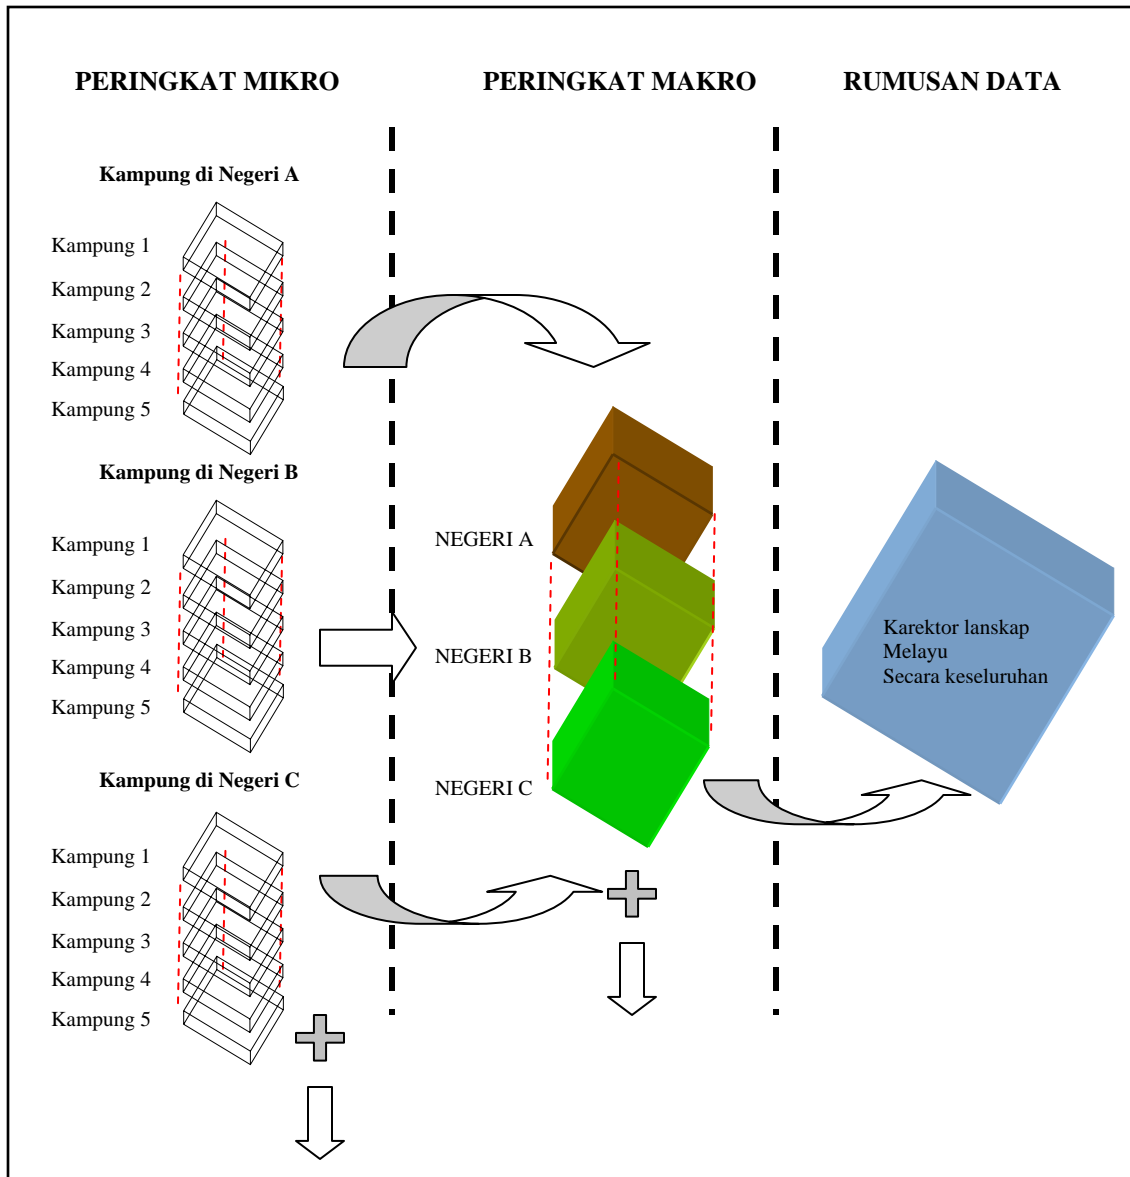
PERINGKAT MIKRO

PERINGKAT MAKRO

RUMUSAN DATA

Kampung di Negeri A

Kampung 1
Kampung 2
Kampung 3
Kampung 4
Kampung 5

Kampung di Negeri B

Kampung 1
Kampung 2
Kampung 3
Kampung 4
Kampung 5

Kampung di Negeri C

Kampung 1
Kampung 2
Kampung 3
Kampung 4
Kampung 5

NEGERI A

NEGERI B

NEGERI C

Karektor lanskap
Melayu
Secara keseluruhan